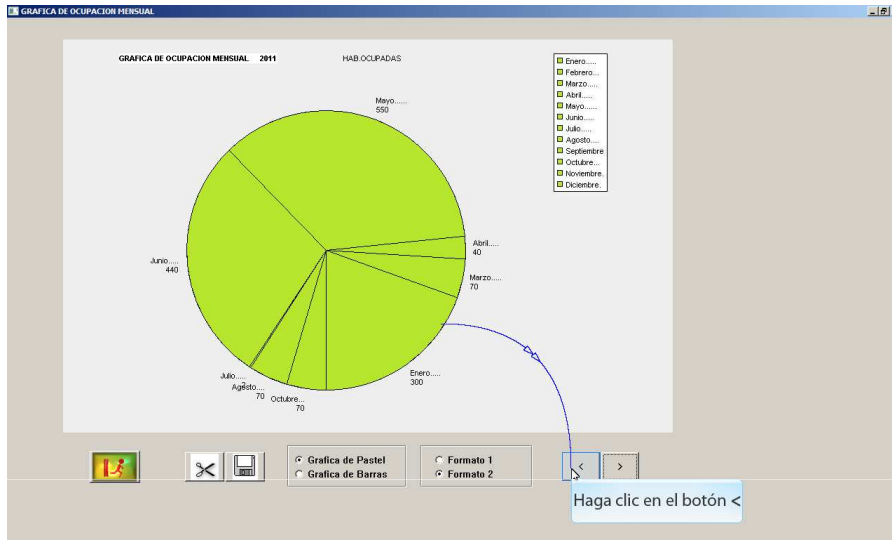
GRAFICA DE OCUPACION MENSUAL

GRAFICA DE OCUPACION MENSUAL 2011

HAB.OCUPADAS

Enero.....
Febrero....
Marzo.....
Abril.....
Mayo......
Junio.....
Julio.....
Agosto....
Septiembre
Octubre....
Noviembre.
Diciembre.

Mayo......
550

Abril.....
40

Marzo.....
70

Junio.....
440

Enero.....
300

Julio.....
2
Agosto....
70

Octubre...
70

Grafica de Pastel
Grafica de Barras

Formato 1
Formato 2

<
>

Haga clic en el botón <